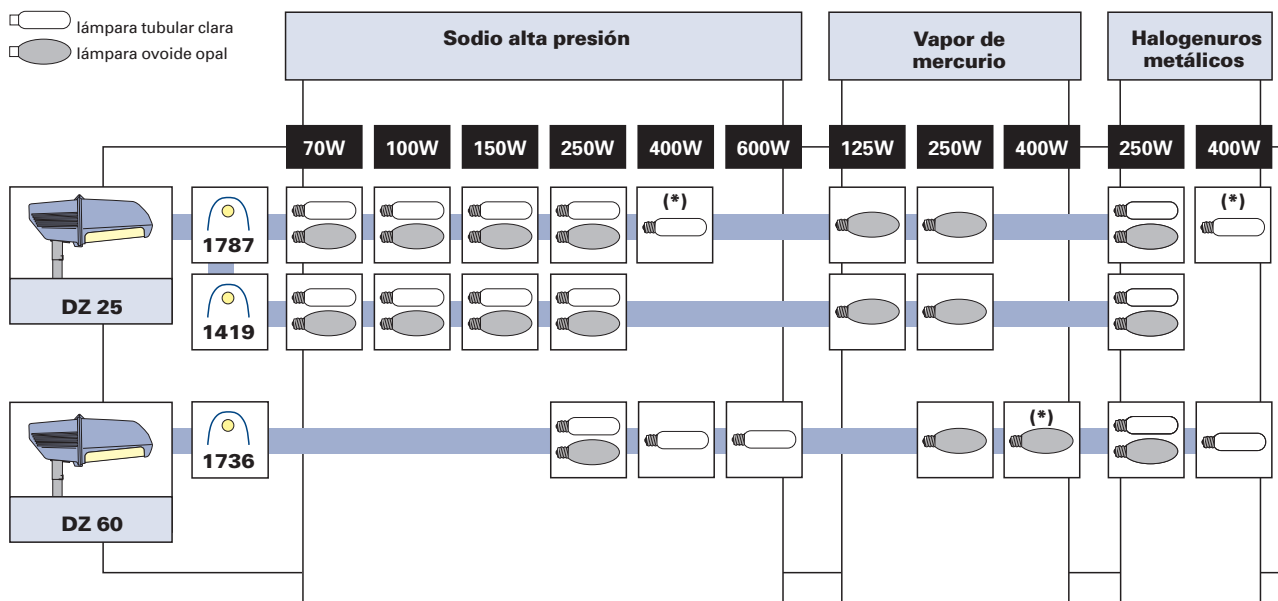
lámpara tubular clara
lámpara ovoide opal

Sodio alta presión

Vapor de mercurio

Halogenuros metálicos

70W 100W 150W 250W 400W 600W 125W 250W 400W 250W 400W

DZ 25

1787

(*)

(*)

1419

DZ 60

1736

(*)